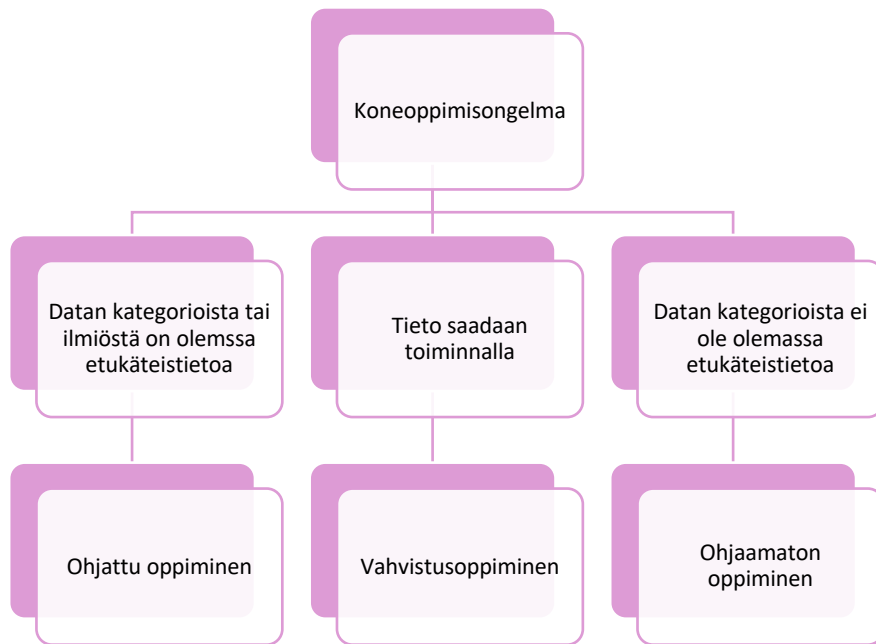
Koneoppimisongelma

Datan kategorioista tai ilmiöstä on olemssa etukäteistietoa

Tieto saadaan toiminnalla

Datan kategorioista ei ole olemassa etukäteistietoa

Ohjattu oppiminen

Vahvistusoppiminen

Ohjaamaton oppiminen